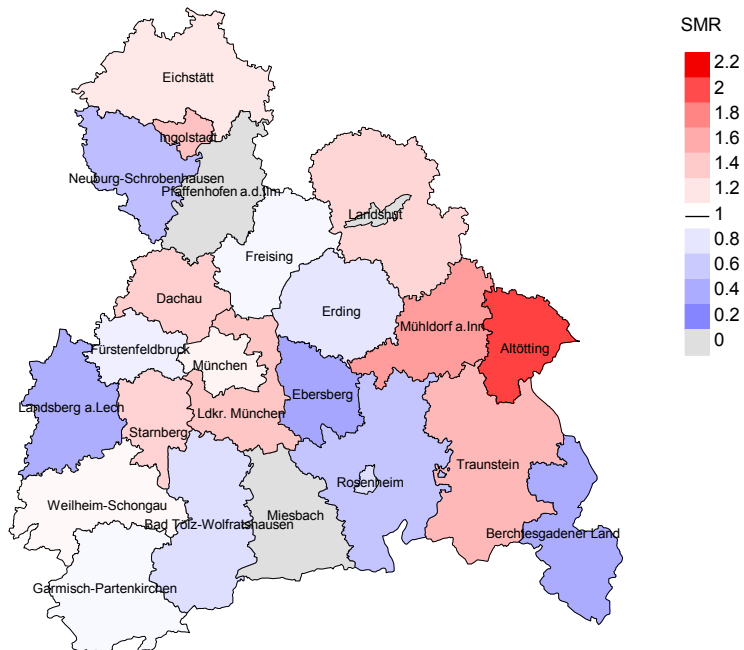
SMR
2.2
2
1.8
1.6
1.4
1.2
1
0.8
0.6
0.4
0.2
0

Eichstätt
Ingolstadt
Neuburg-Schrobenhausen
Pfaffenhofen a.d.Ilm
Landshut
Freising
Dachau
Erding
Mühldorf a.Inn
Altötting
Fürstenfeldbruck
München
Landsberg a.Lech
Ebersberg
Ldkr. München
Starnberg
Rosenheim
Traunstein
Weilheim-Schongau
Bad Tölz-Wolfratshausen
Miesbach
Berchtesgadener Land
Garmisch-Partenkirchen